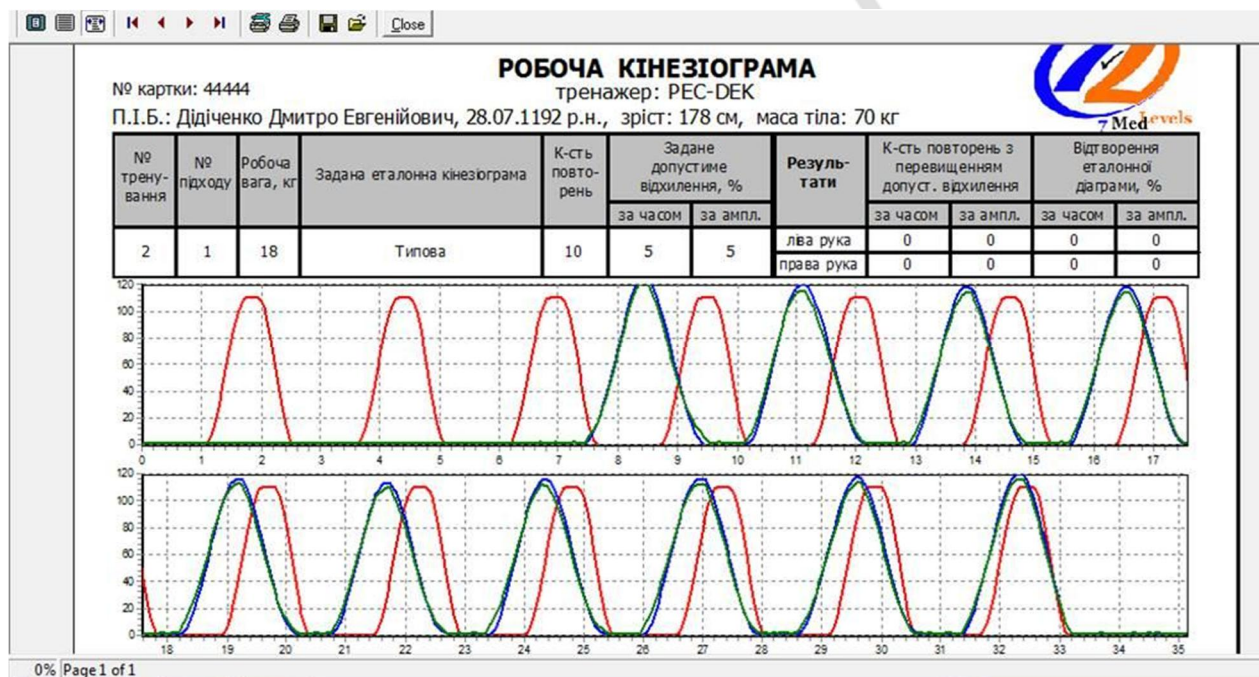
Close

РОБОЧА КІНЕЗІОГРАМА
№ картки: 44444
тренажер: PEC-DEK
П.І.Б.: Дідіченко Дмитро Евгенійович, 28.07.1192 р.н., зріст: 178 см, маса тіла: 70 кг

7 Med Levels

| № трену-вання | № підходу | Робоча вага, кг | Задана еталонна кінезіограма | К-сть повто-рень | Задане допустиме відхилення, % за часом | Задане допустиме відхилення, % за ампл. | Резуль-тати | К-сть повторень з перевищенням допуст. відхилення за часом | К-сть повторень з перевищенням допуст. відхилення за ампл. | Відтворення еталонної діаграми, % за часом | Відтворення еталонної діаграми, % за ампл. |
|---|---|---|---|---|---|---|---|---|---|---|---|
| 2 | 1 | 18 | Типова | 10 | 5 | 5 | ліва рука | 0 | 0 | 0 | 0 |
| | | | | | | | права рука | 0 | 0 | 0 | 0 |

120 100 80 60 40 20 0
0 1 2 3 4 5 6 7 8 9 10 11 12 13 14 15 16 17

120 100 80 60 40 20 0
18 19 20 21 22 23 24 25 26 27 28 29 30 31 32 33 34 35

0% Page 1 of 1